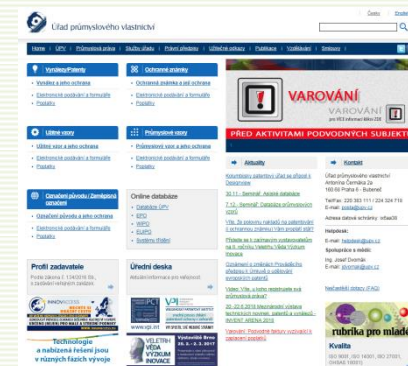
Úřad průmyslového vlastnictví

Česky | English

Home | ÚPV | Průmyslová práva | Služby úřadu | Právní předpisy | Užitečné odkazy | Publikace | Vzdělávání | Smlouvy

Vynálezy/Patenty
Vynález a jeho ochrana
Elektronické podání a formuláře
Poplatky

Ochranné známky
Ochranná známka a její ochrana
Elektronické podání a formuláře
Poplatky

Užitné vzory
Užitný vzor a jeho ochrana
Elektronické podání a formuláře
Poplatky

Průmyslové vzory
Průmyslový vzor a jeho ochrana
Elektronické podání a formuláře
Poplatky

Označení původu / Zeměpisná označení
Označení původu a jeho ochrana
Elektronické podání a formuláře
Poplatky

Online databáze
Databáze ÚPV
EPO
WIPO
EUIPO
Systémy (Raběr)

Profil zadavatele

Úřední deska

VAROVÁNÍ
VAROVÁNÍ
PŘED AKTIVITAMI PODVODNÝCH SUBJEKTŮ

Aktuality
Kolumbijský patentový úřad se připojil k Designview
30.11. - Seminář: Analýza databáze
7.12. - Seminář: Databáze průmyslových práv
Výše, že pokyny nabízejí na patentování s ochrannými známkami
Přihláste se k zasílání
Oznámení o zahájení Prováděcího předpisu
Video: Víte, o tom nestojí
20.-22.6.2018 Mezinárodní výstava
Varování: Podvodné faktury vyzývající k úhradě poplatků

Kontakt
Úřad průmyslového vlastnictví
Antonína Čermáka 2a
160 68 Praha 6 - Bubeneč
Telefon: 220 383 111 / 234 324 770
E-mail: posta@upv.cz
Adresa datové schránky: ixfaa36

Helpdesk:
E-mail: helpdesk@upv.cz
Spokojenost s webem:
Ing. Josef Dvorák
E-mail: jdvorak@upv.cz

Nejčastější dotazy (FAQ)

INNOVACEES

Technologie a nabízená řešení jsou v různých fázích vývoje

VELETRH VĚDA VÝZKUM INOVACE

Kvalita
ISO 9001, ISO 14001, BS 27001, OHSAS 18001

rubrika pro mladé